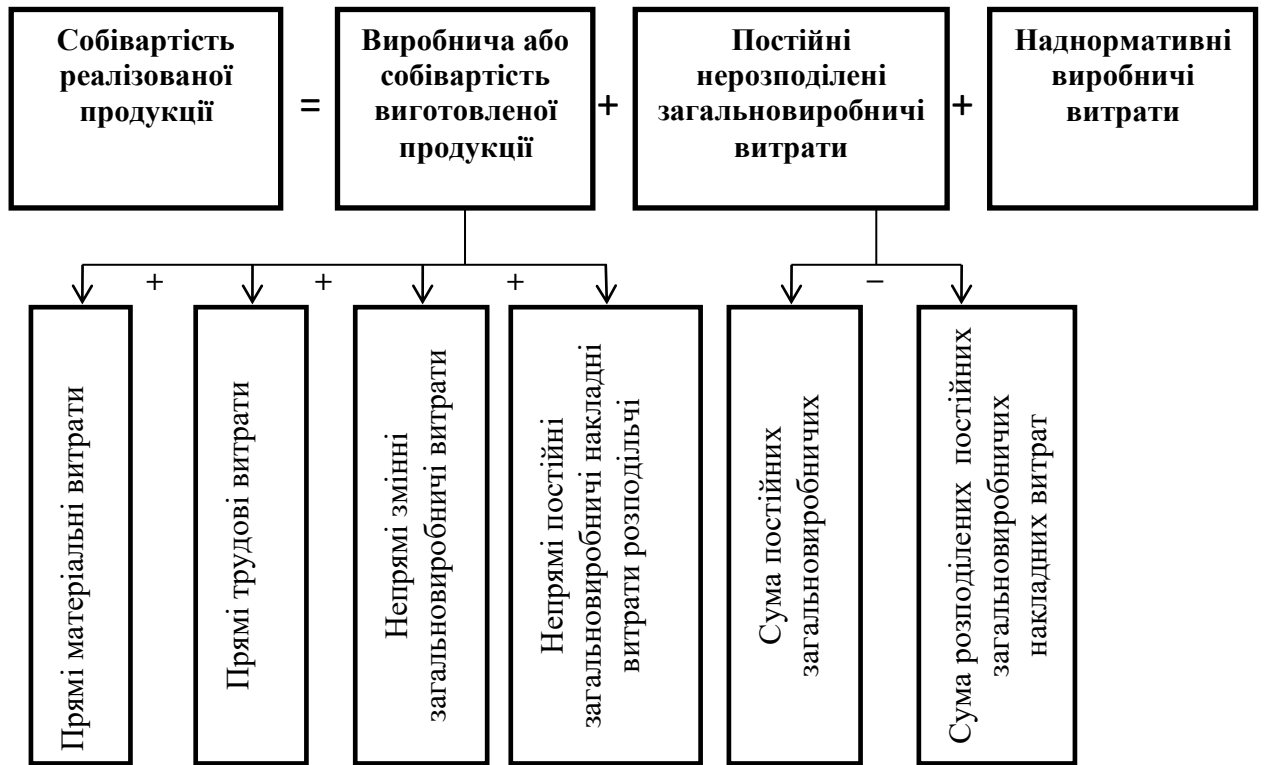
Собівартість реалізованої продукції

=

Виробнича або собівартість виготовленої продукції

+

Постійні нерозподілені загальновиробничі витрати

+

Наднормативні виробничі витрати

+

+

+

−

Прямі матеріальні витрати

Прямі трудові витрати

Непрямі змінні загальновиробничі витрати

Непрямі постійні загальновиробничі накладні витрати розподільчі

Сума постійних загальновиробничих

Сума розподілених постійних загальновиробничих накладних витрат